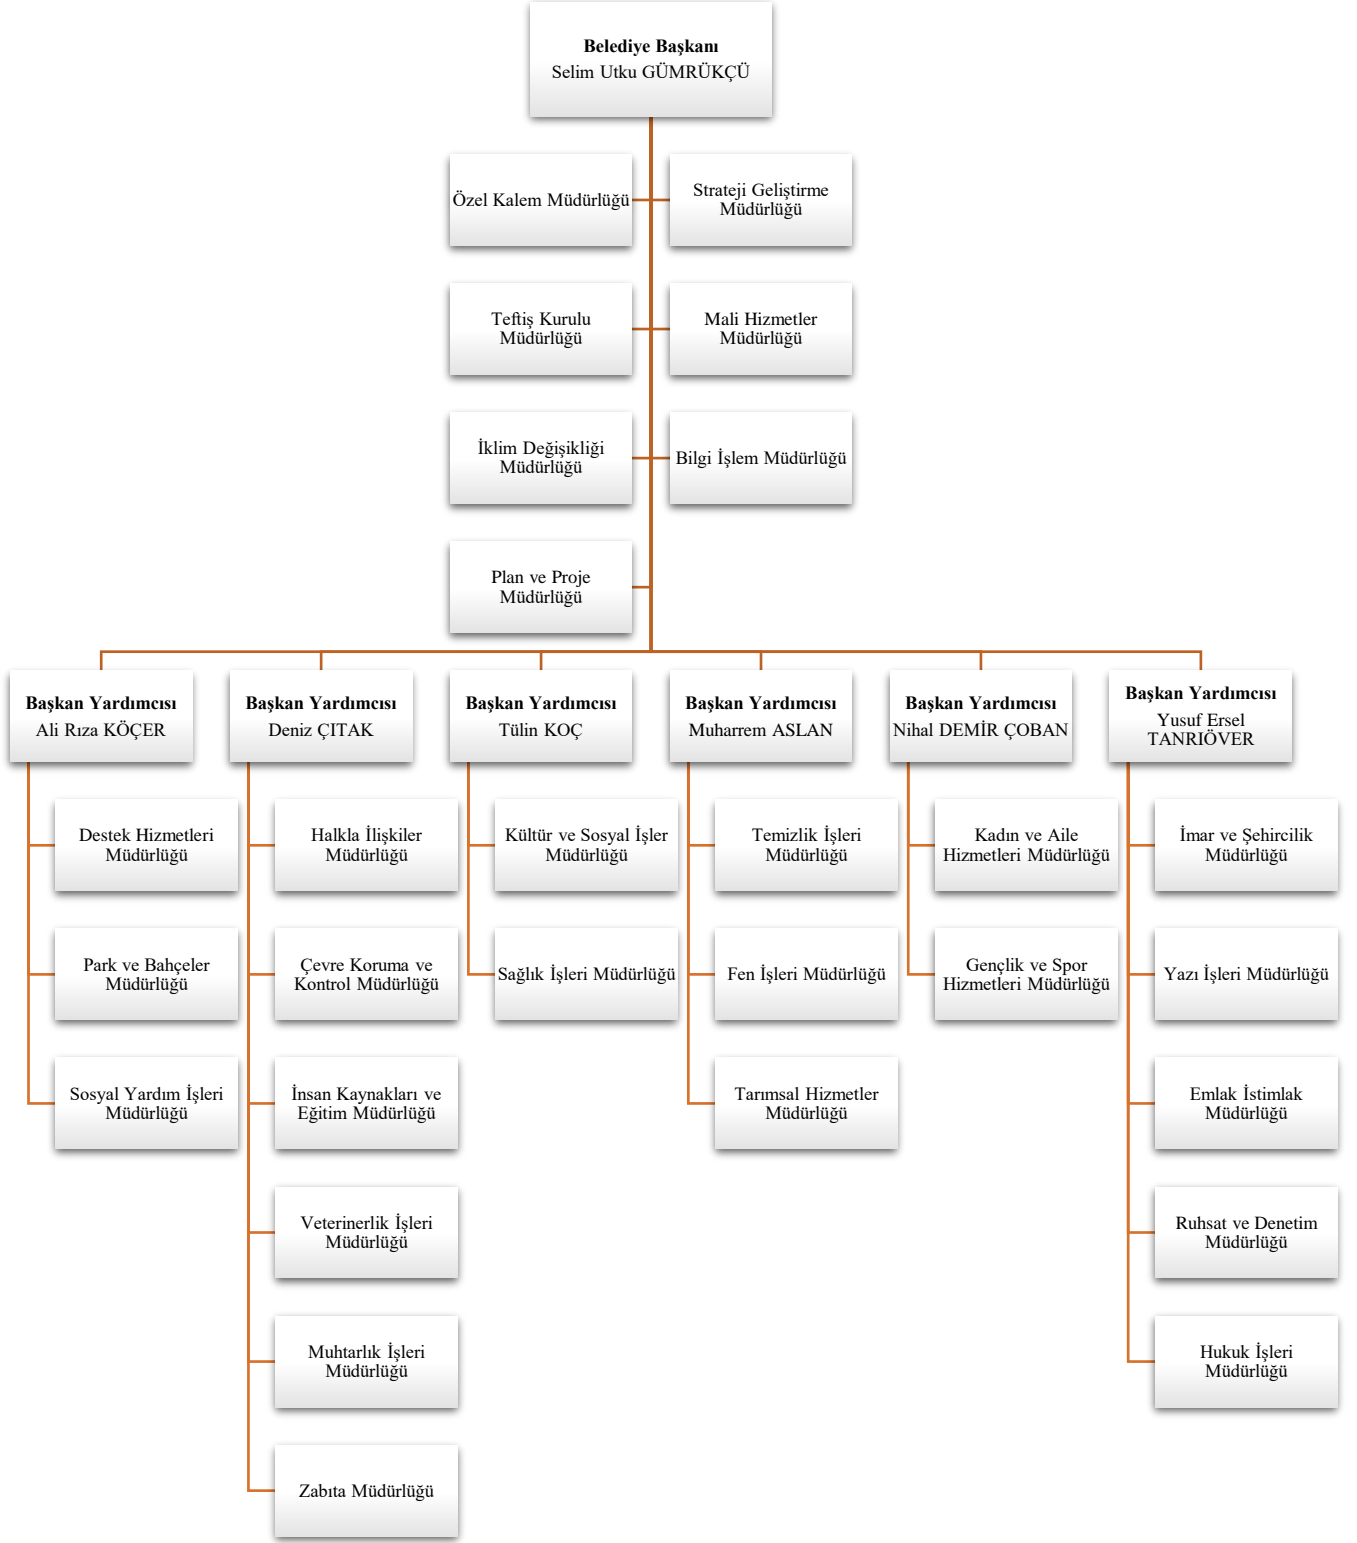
Belediye Başkanı
Selim Utku GÜMRÜKÇÜ

Özel Kalem Müdürlüğü

Strateji Geliştirme Müdürlüğü

Teftiş Kurulu Müdürlüğü

Mali Hizmetler Müdürlüğü

İklim Değişikliği Müdürlüğü

Bilgi İşlem Müdürlüğü

Plan ve Proje Müdürlüğü

Başkan Yardımcısı
Ali Rıza KÖÇER

Destek Hizmetleri Müdürlüğü

Park ve Bahçeler Müdürlüğü

Sosyal Yardım İşleri Müdürlüğü

Başkan Yardımcısı
Deniz ÇITAK

Halkla İlişkiler Müdürlüğü

Çevre Koruma ve Kontrol Müdürlüğü

İnsan Kaynakları ve Eğitim Müdürlüğü

Veterinerlik İşleri Müdürlüğü

Muhtarlık İşleri Müdürlüğü

Zabıta Müdürlüğü

Başkan Yardımcısı
Tülin KOÇ

Kültür ve Sosyal İşler Müdürlüğü

Sağlık İşleri Müdürlüğü

Başkan Yardımcısı
Muharrem ASLAN

Temizlik İşleri Müdürlüğü

Fen İşleri Müdürlüğü

Tarımsal Hizmetler Müdürlüğü

Başkan Yardımcısı
Nihal DEMİR ÇOBAN

Kadın ve Aile Hizmetleri Müdürlüğü

Gençlik ve Spor Hizmetleri Müdürlüğü

Başkan Yardımcısı
Yusuf Ersel TANRIÖVER

İmar ve Şehircilik Müdürlüğü

Yazı İşleri Müdürlüğü

Emlak İstimlak Müdürlüğü

Ruhsat ve Denetim Müdürlüğü

Hukuk İşleri Müdürlüğü